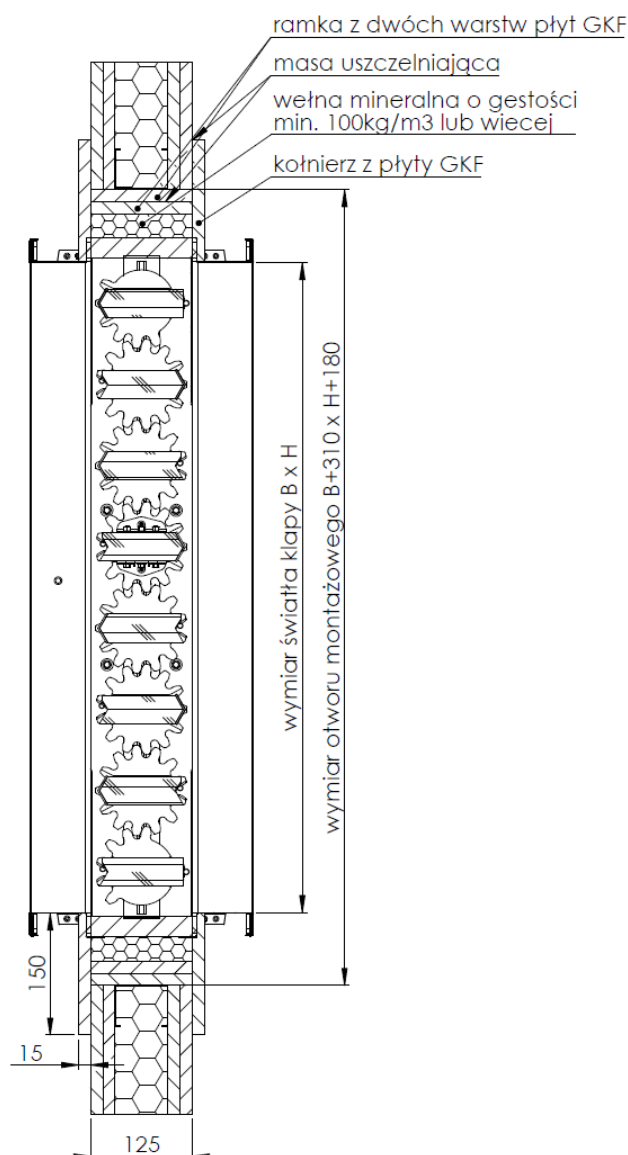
ramka z dwóch warstw płyt GKF
masa uszczelniająca
wełna mineralna o gestości min. 100kg/m3 lub wiecej
kołnierz z płyty GKF
wymiar światła klapy B x H
wymiar otworu montażowego B+310 x H+180
150
15
125